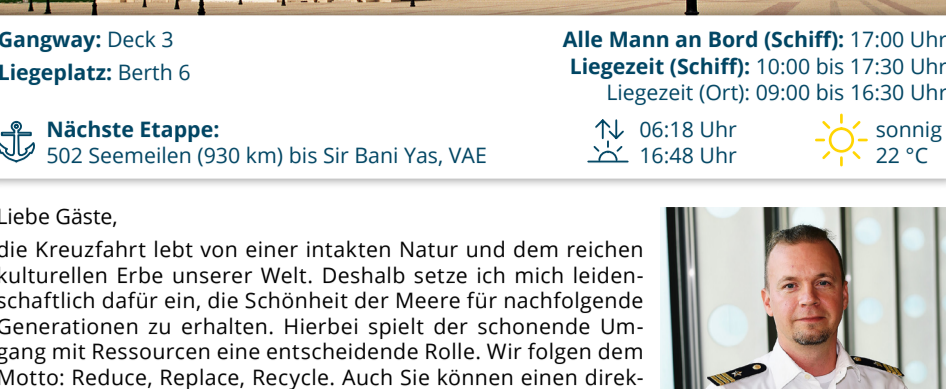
Gangway: Deck 3
Liegeplatz: Berth 6

Alle Mann an Bord (Schiff): 17:00 Uhr
Liegezeit (Schiff): 10:00 bis 17:30 Uhr
Liegezeit (Ort): 09:00 bis 16:30 Uhr

Nächste Etappe:
502 Seemeilen (930 km) bis Sir Bani Yas, VAE

06:18 Uhr
16:48 Uhr

sonnig
22 °C

Liebe Gäste,

die Kreuzfahrt lebt von einer intakten Natur und dem reichen kulturellen Erbe unserer Welt. Deshalb setze ich mich leidenschaftlich dafür ein, die Schönheit der Meere für nachfolgende Generationen zu erhalten. Hierbei spielt der schonende Umgang mit Ressourcen eine entscheidende Rolle. Wir folgen dem Motto: Reduce, Replace, Recycle. Auch Sie können einen direk-